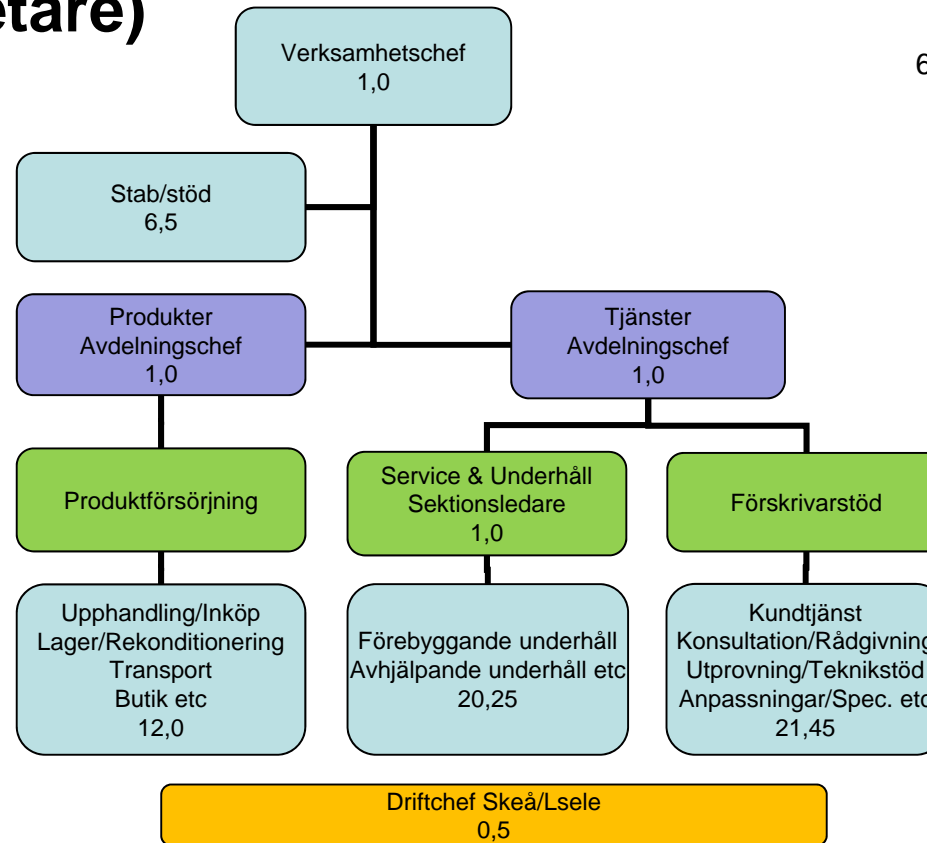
etare)

6

Verksamhetschef
1,0

Stab/stöd
6,5

Produkter
Avdelningschef
1,0

Tjänster
Avdelningschef
1,0

Produktförsörjning

Service & Underhåll
Sektionsledare
1,0

Förskrivarstöd

Upphandling/Inköp
Lager/Rekonditionering
Transport
Butik etc
12,0

Förebyggande underhåll
Avhjälpande underhåll etc
20,25

Kundtjänst
Konsultation/Rådgivning
Utprovning/Teknikstöd
Anpassningar/Spec. etc
21,45

Driftchef Skeå/Lsele
0,5